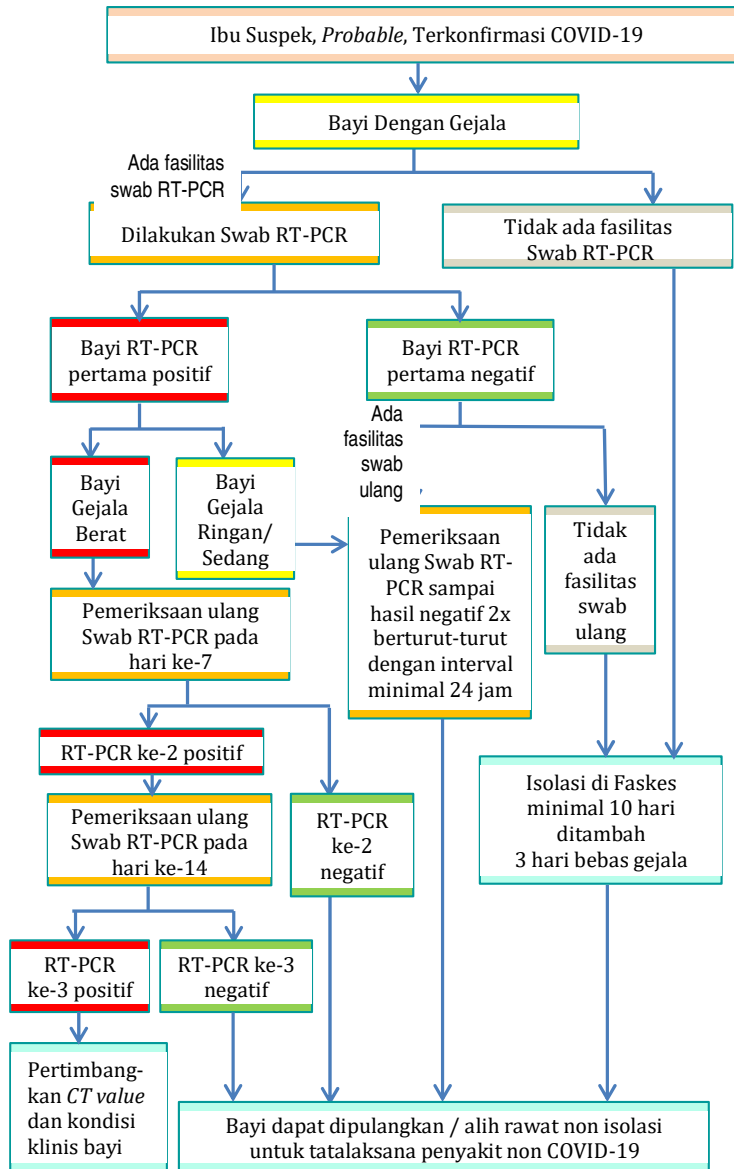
Ibu Suspek, *Probable*, Terkonfirmasi COVID-19

Bayi Dengan Gejala

Ada fasilitas swab RT-PCR

Dilakukan Swab RT-PCR

Tidak ada fasilitas Swab RT-PCR

Bayi RT-PCR pertama positif

Bayi RT-PCR pertama negatif

Ada fasilitas swab ulang

Bayi Gejala Berat

Bayi Gejala Ringan/ Sedang

Pemeriksaan ulang Swab RT-PCR sampai hasil negatif 2x berturut-turut dengan interval minimal 24 jam

Tidak ada fasilitas swab ulang

Pemeriksaan ulang Swab RT-PCR pada hari ke-7

RT-PCR ke-2 positif

Pemeriksaan ulang Swab RT-PCR pada hari ke-14

RT-PCR ke-2 negatif

Isolasi di Faskes minimal 10 hari ditambah 3 hari bebas gejala

RT-PCR ke-3 positif

RT-PCR ke-3 negatif

Pertimbangkan *CT value* dan kondisi klinis bayi

Bayi dapat dipulangkan / alih rawat non isolasi untuk tatalaksana penyakit non COVID-19